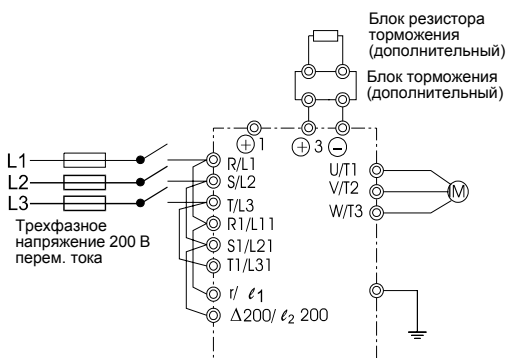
Блок резистора торможения (дополнительный)

Блок торможения (дополнительный)

$\oplus$1

$\oplus$3 $\ominus$

L1
L2
L3

R/L1
S/L2
T/L3
R1/L11
S1/L21
T1/L31

U/T1
V/T2
W/T3

M

Трехфазное напряжение 200 В перем. тока

r/ $\ell_1$

$\Delta$200/ $\ell_2$ 200